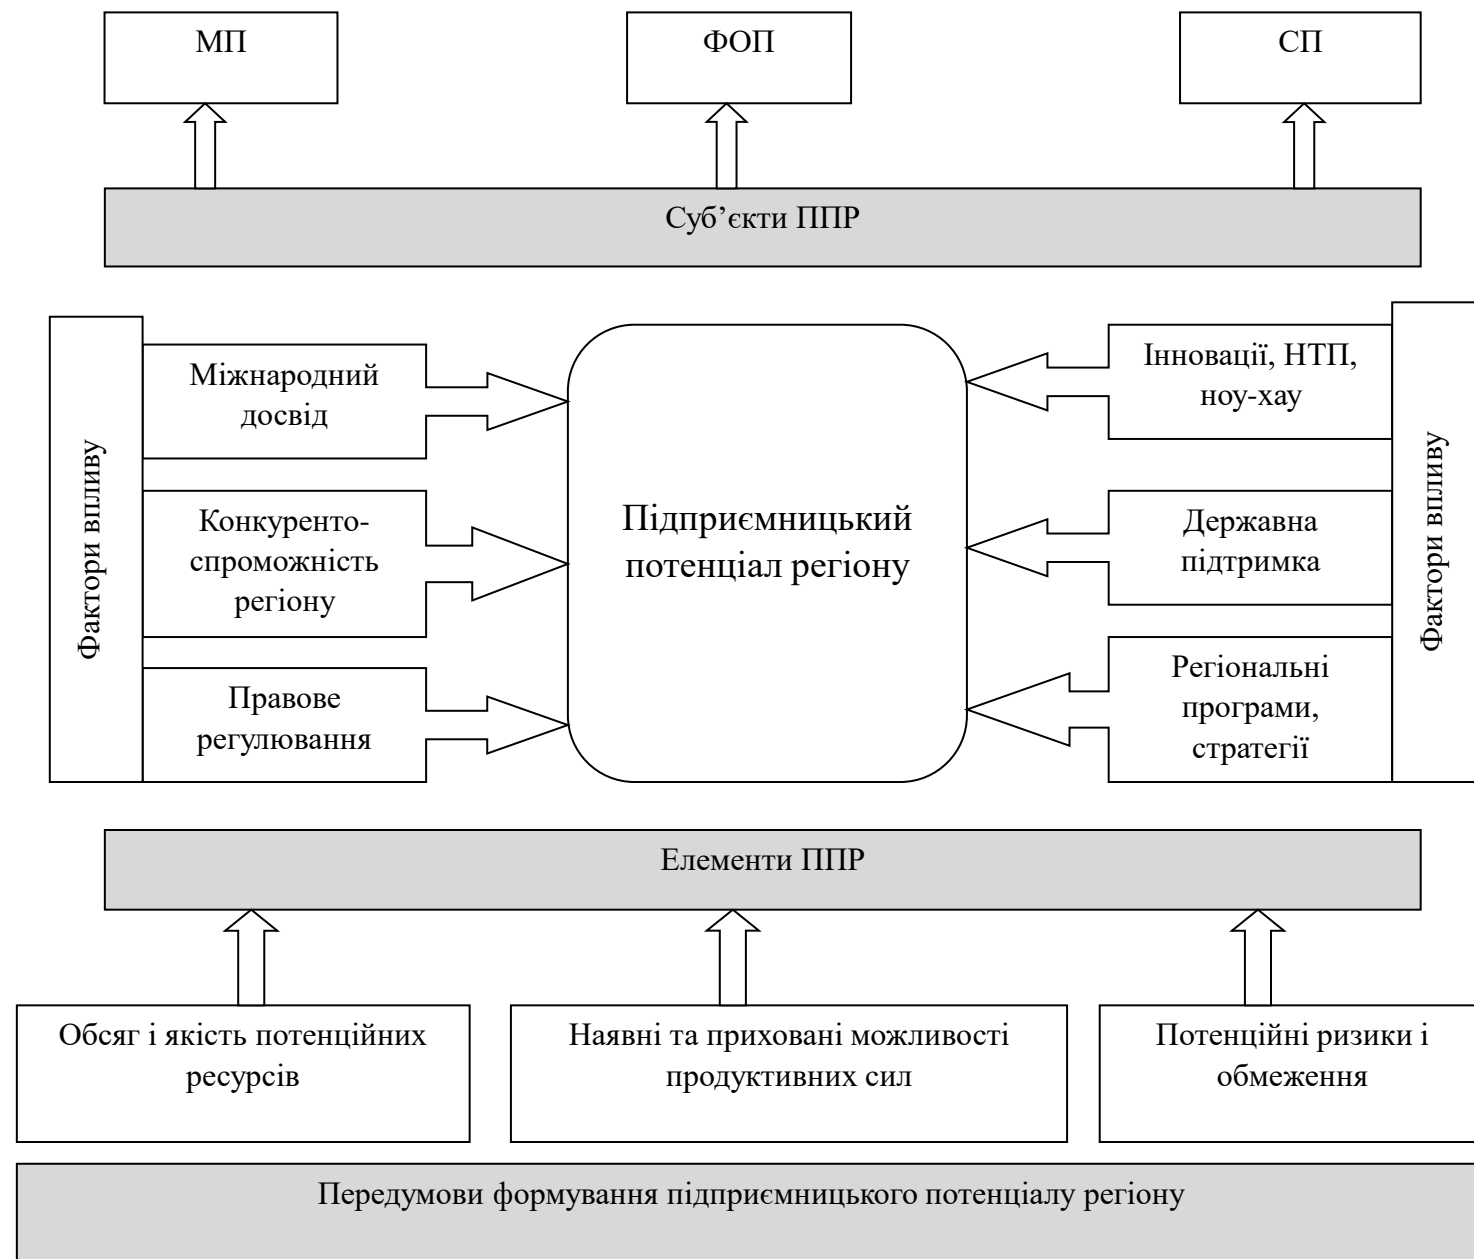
МП

ФОП

СП

Суб'єкти ППР

Фактори впливу

Міжнародний досвід

Конкуренто-спроможність регіону

Правове регулювання

Підприємницький потенціал регіону

Інновації, НТП, ноу-хау

Державна підтримка

Регіональні програми, стратегії

Фактори впливу

Елементи ППР

Обсяг і якість потенційних ресурсів

Наявні та приховані можливості продуктивних сил

Потенційні ризики і обмеження

Передумови формування підприємницького потенціалу регіону